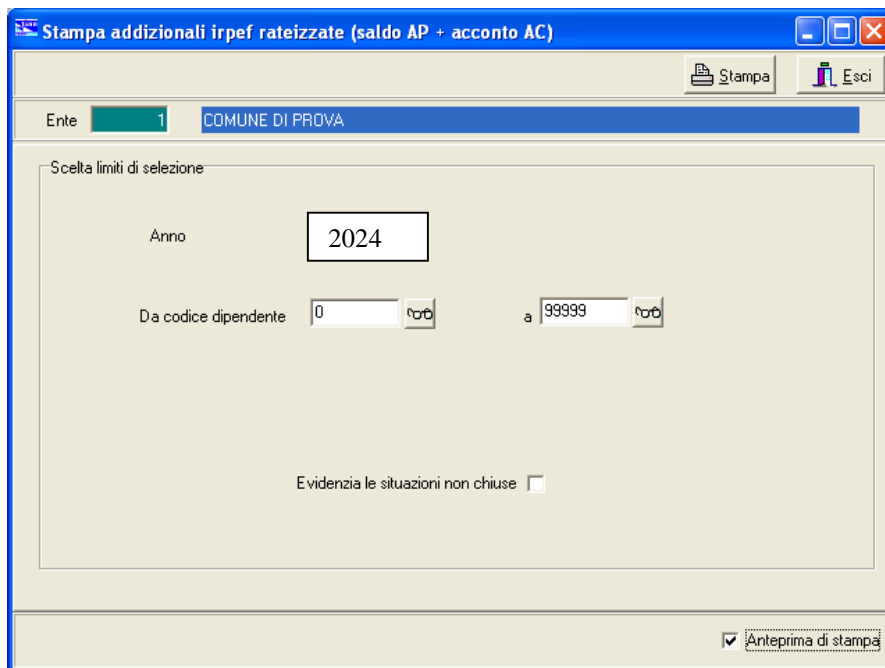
Stampa addizionali irpef rateizzate (saldo AP + acconto AC)

Stampa
Esci

Ente 1 COMUNE DI PROVA

Scelta limiti di selezione

Anno 2024

Da codice dipendente 0 a 99999

Evidenzia le situazioni non chiuse

Anteprima di stampa